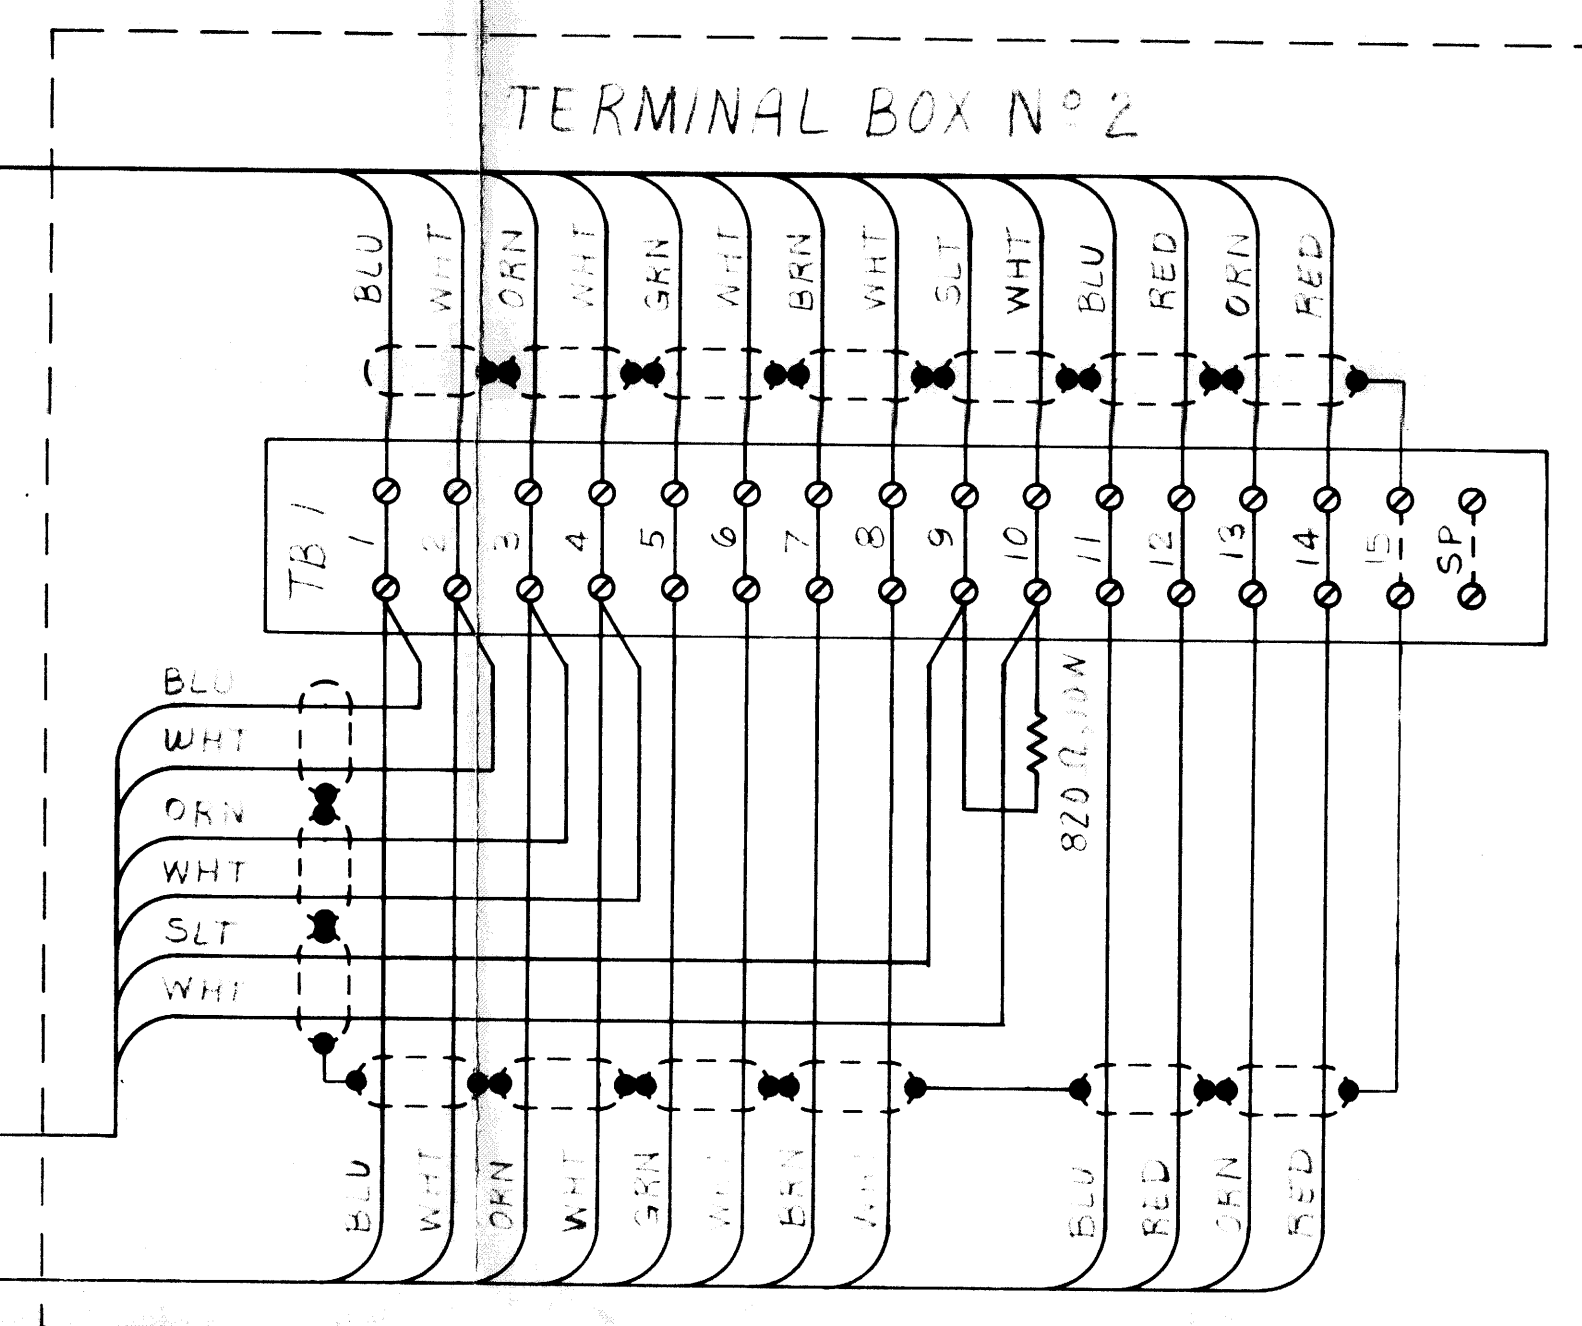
TERMINAL BOX Nº 2

BLU WHT ORN WHT GRN WHT BRN WHT SLT WHT BLU RED ORN RED

TB 1

1 2 3 4 5 6 7 8 9 10 11 12 13 14 15 SP

BLU
WHT
ORN
WHT
SLT
WHT

820 Ω, 10W

BLU WHT ORN WHT GRN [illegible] BRN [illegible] BLU RED ORN RED